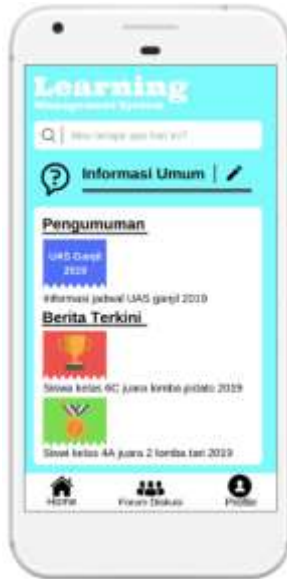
Learning
Management System

Mau tanya apa hari ini?

Informasi Umum

Pengumuman

UAS Ganjil 2019

Informasi jadwal UAS ganjil 2019

Berita Terkini

Siswa kelas 6C juara lomba pidato 2019

Siswi kelas 4A juara 2 lomba tari 2019

Home
Forum Diskusi
Profile